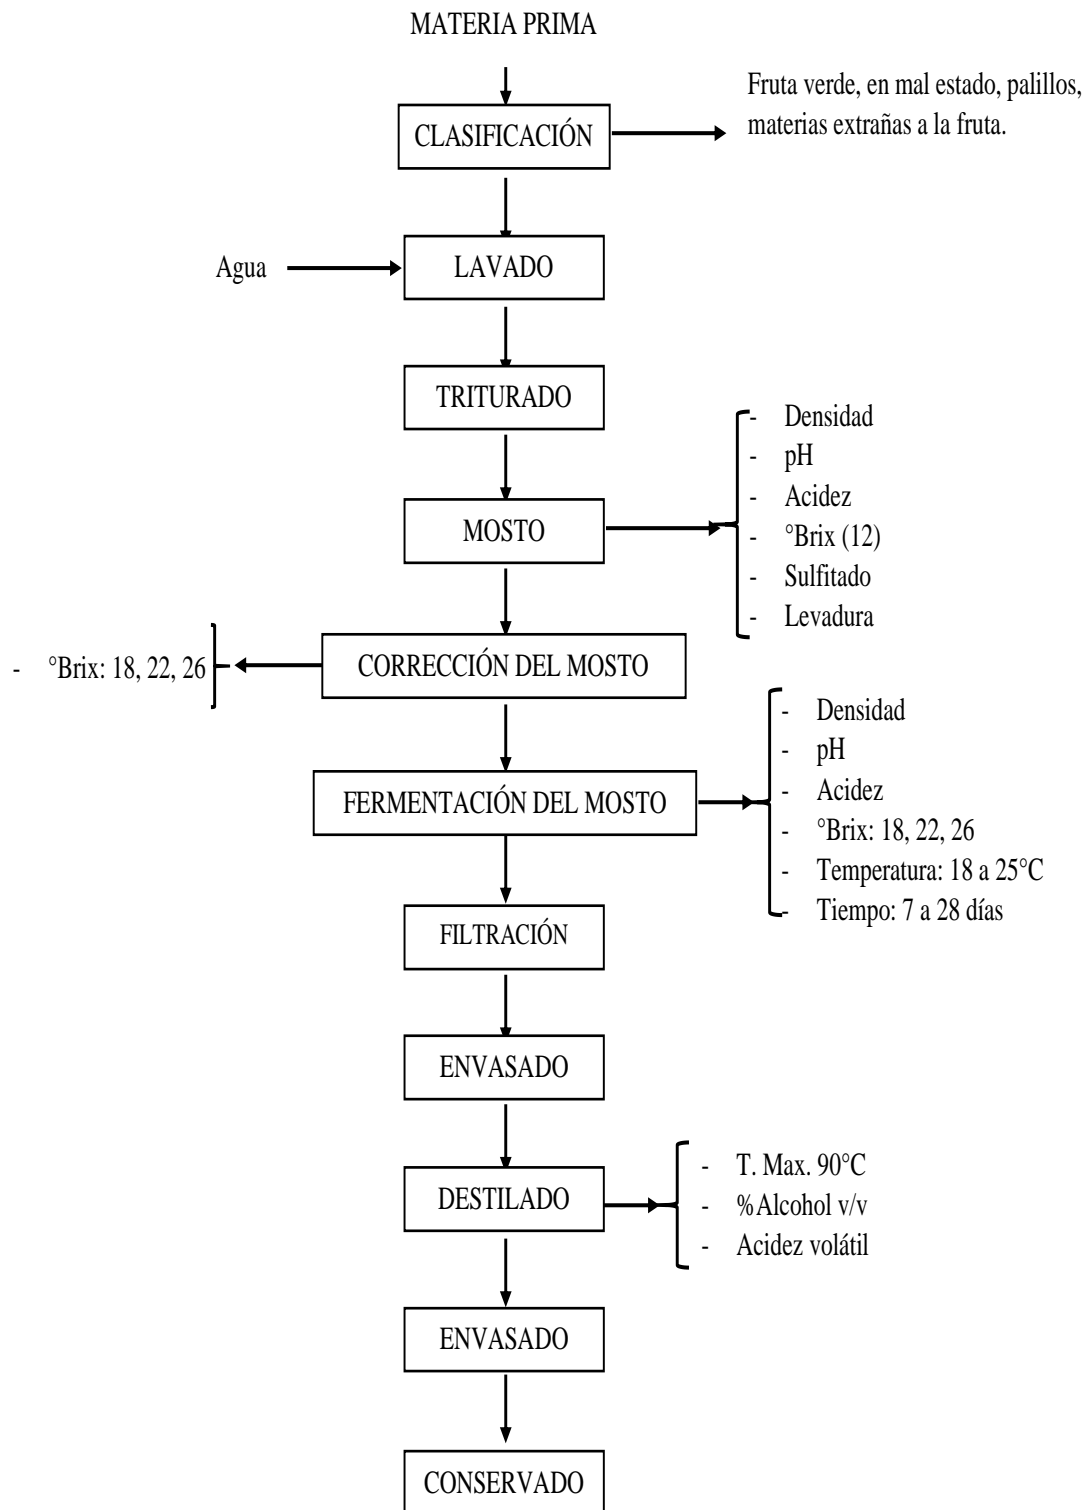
MATERIA PRIMA

CLASIFICACIÓN

Fruta verde, en mal estado, palillos, materias extrañas a la fruta.

Agua

LAVADO

TRITURADO

MOSTO

- Densidad
- pH
- Acidez
- °Brix (12)
- Sulfitado
- Levadura

- °Brix: 18, 22, 26

CORRECCIÓN DEL MOSTO

FERMENTACIÓN DEL MOSTO

- Densidad
- pH
- Acidez
- °Brix: 18, 22, 26
- Temperatura: 18 a 25°C
- Tiempo: 7 a 28 días

FILTRACIÓN

ENVASADO

DESTILADO

- T. Max. 90°C
- %Alcohol v/v
- Acidez volátil

ENVASADO

CONSERVADO